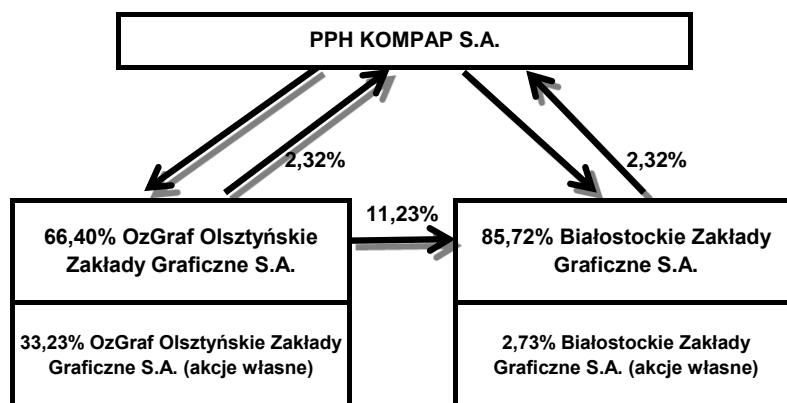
PPH KOMPAP S.A.

2,32%

2,32%

11,23%

66,40% OzGraf Olsztyńskie Zakłady Graficzne S.A.

85,72% Białostockie Zakłady Graficzne S.A.

33,23% OzGraf Olsztyńskie Zakłady Graficzne S.A. (akcje własne)

2,73% Białostockie Zakłady Graficzne S.A. (akcje własne)